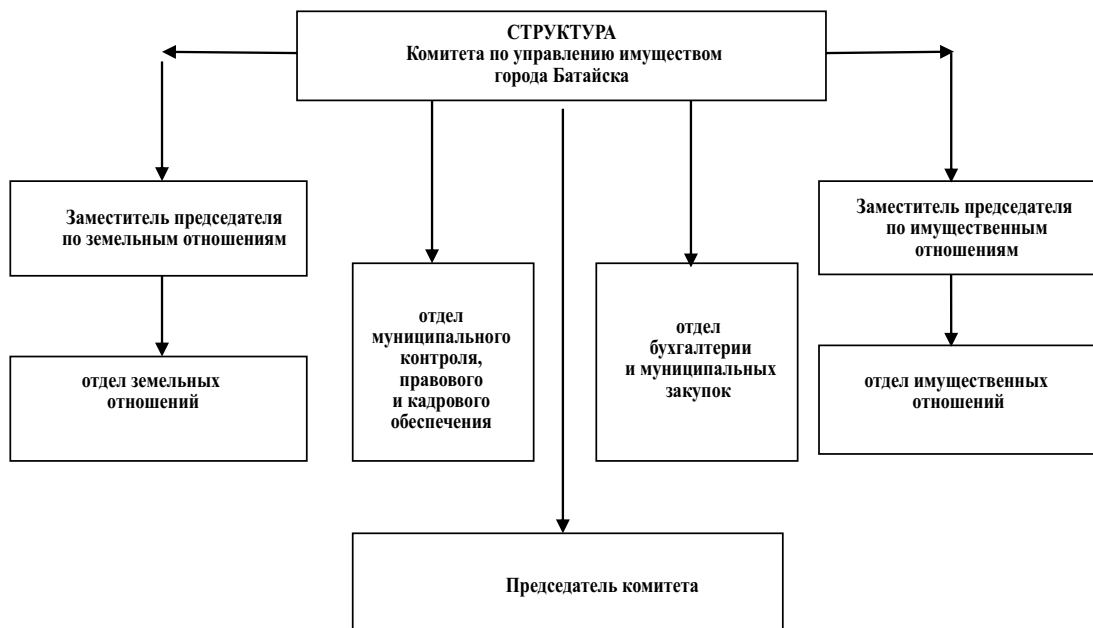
СТРУКТУРА
Комитета по управлению имуществом
города Батайска

Заместитель председателя
по земельным отношениям

отдел земельных
отношений

отдел
муниципального
контроля,
правового
и кадрового
обеспечения

отдел
бухгалтерии
и муниципальных
закупок

Заместитель председателя
по имущественным
отношениям

отдел имущественных
отношений

Председатель комитета